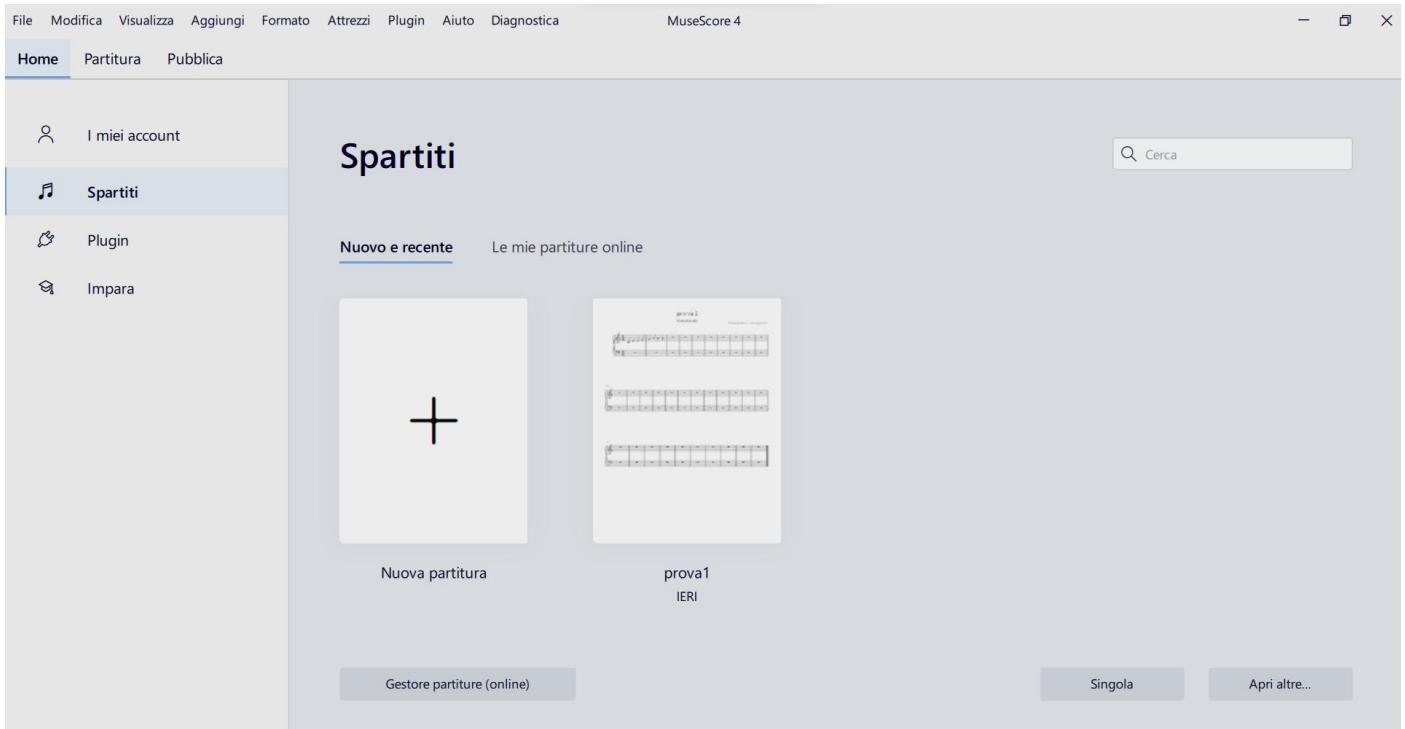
File Modifica Visualizza Aggiungi Formato Attrezzi Plugin Aiuto Diagnostica MuseScore 4

Home Partitura Pubblica

I miei account
Spartiti
Plugin
Impara

Spartiti

Cerca

Nuovo e recente Le mie partiture online

Nuova partitura

prova1
IERI

Gestore partiture (online)

Singola Apri altre...